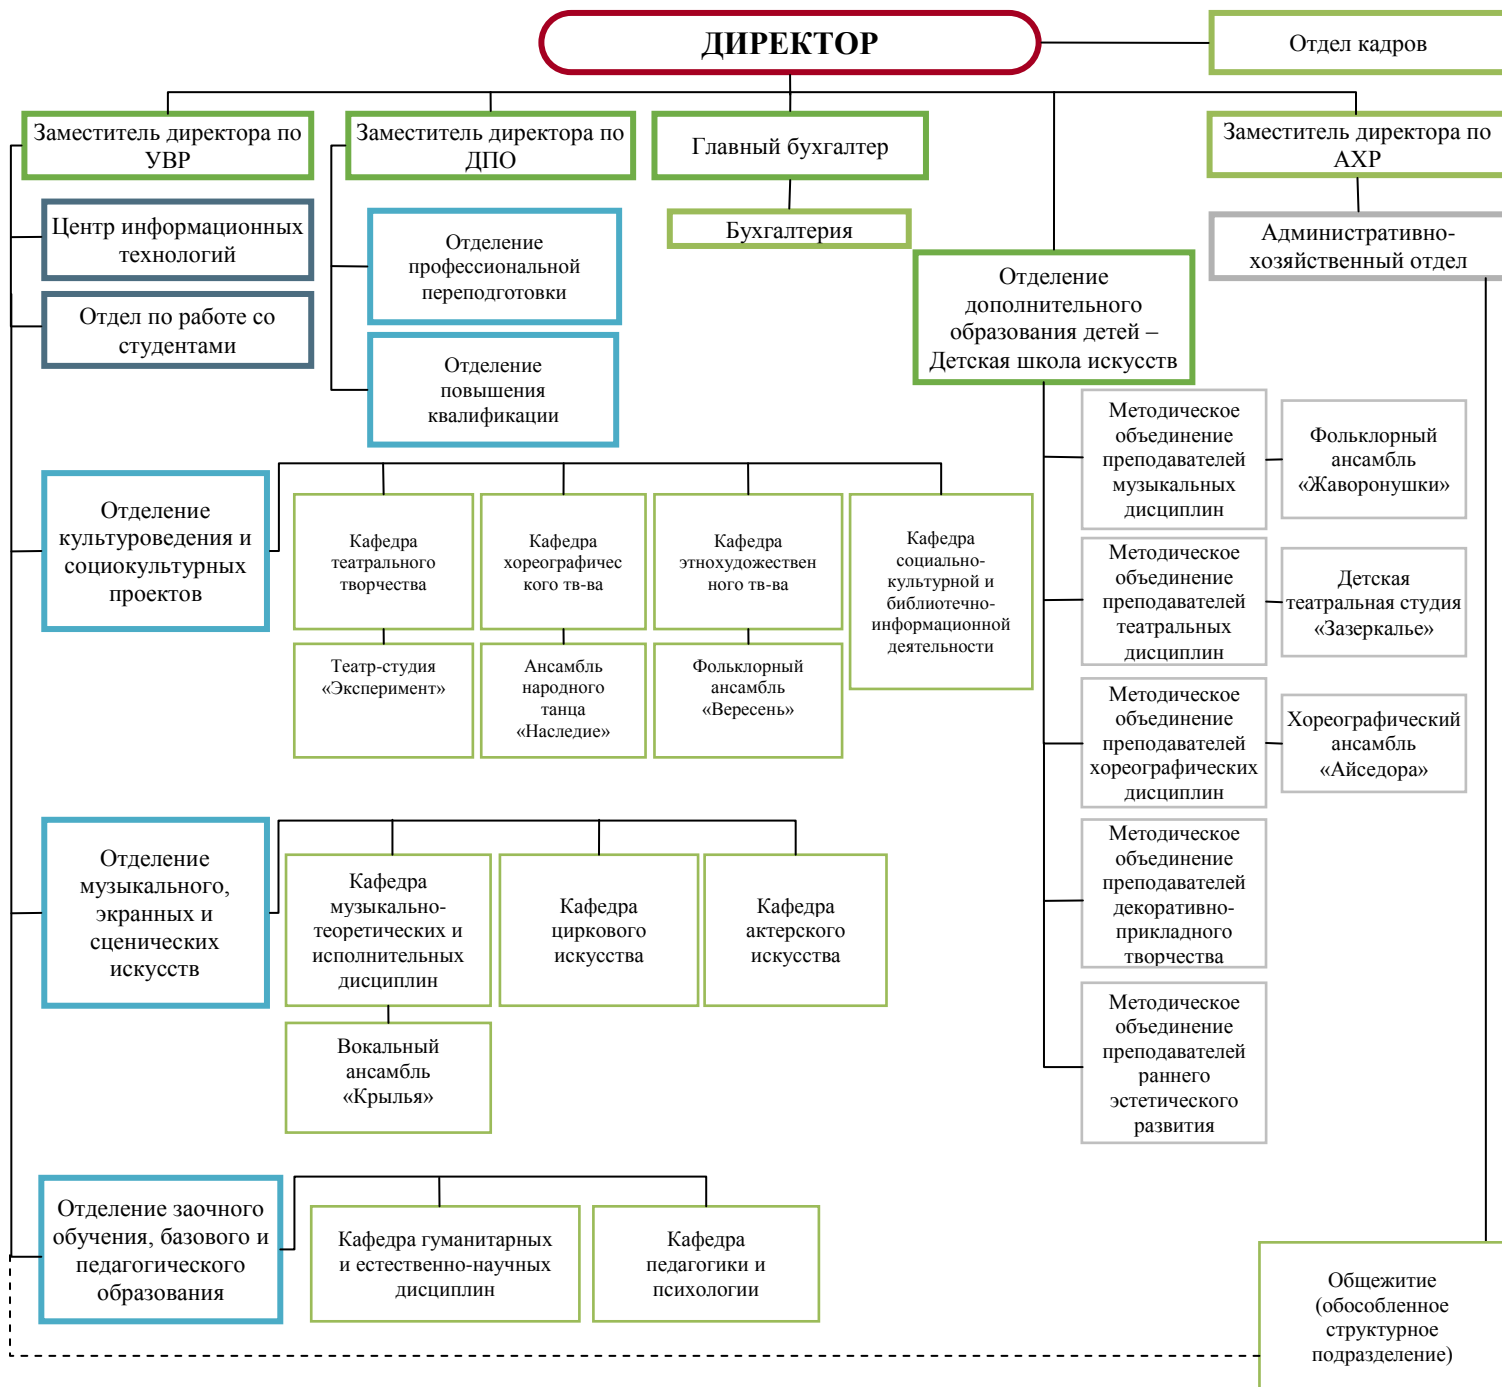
ДИРЕКТОР

Отдел кадров

Заместитель директора по УВР

Заместитель директора по ДПО

Главный бухгалтер

Заместитель директора по АХР

Центр информационных технологий

Отдел по работе со студентами

Отделение профессиональной переподготовки

Отделение повышения квалификации

Бухгалтерия

Административно-хозяйственный отдел

Отделение дополнительного образования детей – Детская школа искусств

Методическое объединение преподавателей музыкальных дисциплин

Фольклорный ансамбль «Жаворонушки»

Методическое объединение преподавателей театральных дисциплин

Детская театральная студия «Зазеркалье»

Методическое объединение преподавателей хореографических дисциплин

Хореографический ансамбль «Айседора»

Методическое объединение преподавателей декоративно-прикладного творчества

Методическое объединение преподавателей раннего эстетического развития

Отделение культуроведения и социокультурных проектов

Кафедра театрального творчества

Кафедра хореографического тв-ва

Кафедра этнохудожественного тв-ва

Кафедра социально-культурной и библиотечно-информационной деятельности

Театр-студия «Эксперимент»

Ансамбль народного танца «Наследие»

Фольклорный ансамбль «Вересень»

Отделение музыкального, экранных и сценических искусств

Кафедра музыкально-теоретических и исполнительных дисциплин

Кафедра циркового искусства

Кафедра актерского искусства

Вокальный ансамбль «Крылья»

Отделение заочного обучения, базового и педагогического образования

Кафедра гуманитарных и естественно-научных дисциплин

Кафедра педагогики и психологии

Общежитие (обособленное структурное подразделение)